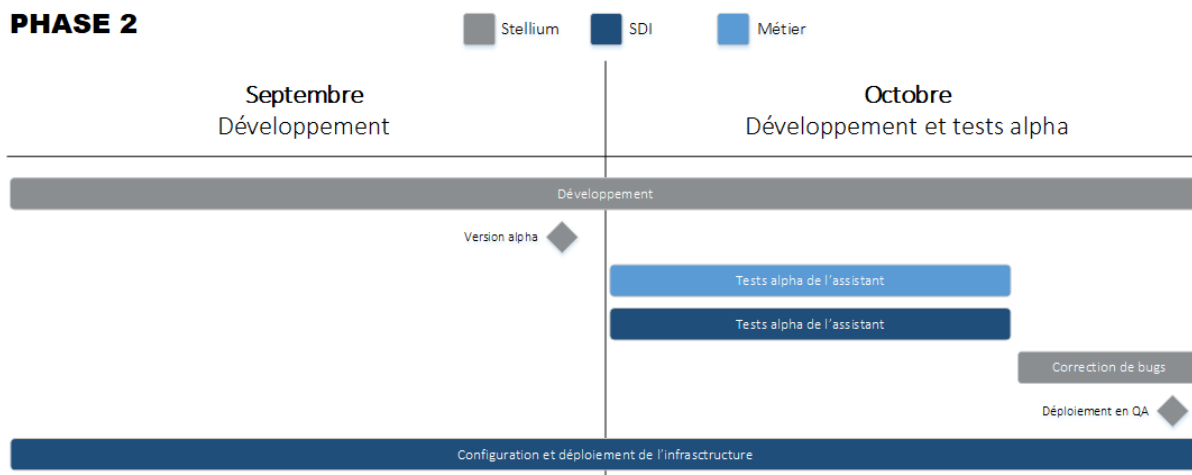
PHASE 2

Stellium SDI Métier

Septembre
Développement

Octobre
Développement et tests alpha

Développement

Version alpha

Tests alpha de l'assistant

Tests alpha de l'assistant

Correction de bugs

Déploiement en QA

Configuration et déploiement de l'infrasctructure